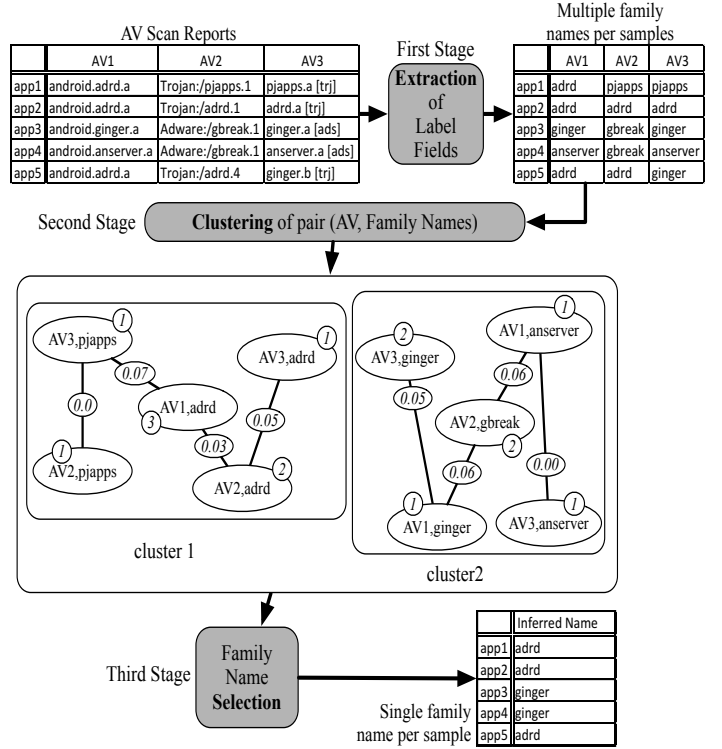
AV Scan Reports

| | AV1 | AV2 | AV3 |
|---|---|---|---|
| app1 | android.adrd.a | Trojan:/pjapps.1 | pjapps.a [trj] |
| app2 | android.adrd.a | Trojan:/adrd.1 | adrd.a [trj] |
| app3 | android.ginger.a | Adware:/gbreak.1 | ginger.a [ads] |
| app4 | android.anserver.a | Adware:/gbreak.1 | anserver.a [ads] |
| app5 | android.adrd.a | Trojan:/adrd.4 | ginger.b [trj] |

First Stage

**Extraction** of Label Fields

Multiple family names per samples

| | AV1 | AV2 | AV3 |
|---|---|---|---|
| app1 | adrd | pjapps | pjapps |
| app2 | adrd | adrd | adrd |
| app3 | ginger | gbreak | ginger |
| app4 | anserver | gbreak | anserver |
| app5 | adrd | adrd | ginger |

Second Stage **Clustering** of pair (AV, Family Names)

AV3,pjapps 1
0.07
0.0
AV1,adrd 3
0.03
AV2,pjapps 1
AV3,adrd 1
0.05
AV2,adrd 2
cluster 1

AV3,ginger 2
0.05
AV1,anserver 1
0.06
AV2,gbreak 2
0.06
0.00
AV1,ginger 1
AV3,anserver 1
cluster2

Third Stage

Family Name **Selection**

| | Inferred Name |
|---|---|
| app1 | adrd |
| app2 | adrd |
| app3 | ginger |
| app4 | ginger |
| app5 | adrd |

Single family name per sample